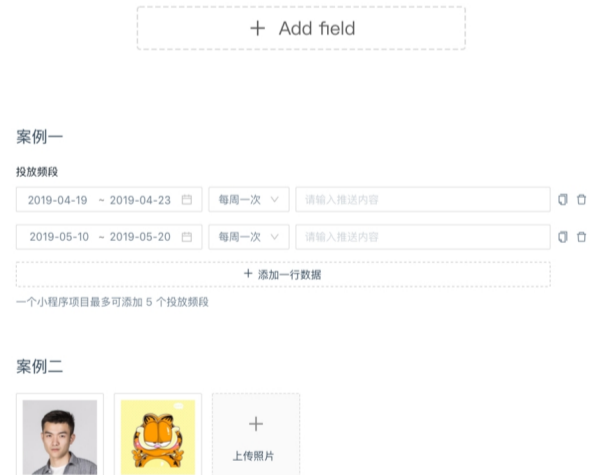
+ Add field

案例一

投放频段

2019-04-19 ~ 2019-04-23

每周一次

请输入推送内容

2019-05-10 ~ 2019-05-20

每周一次

请输入推送内容

+ 添加一行数据

一个小程序项目最多可添加 5 个投放频段

案例二

+

上传照片